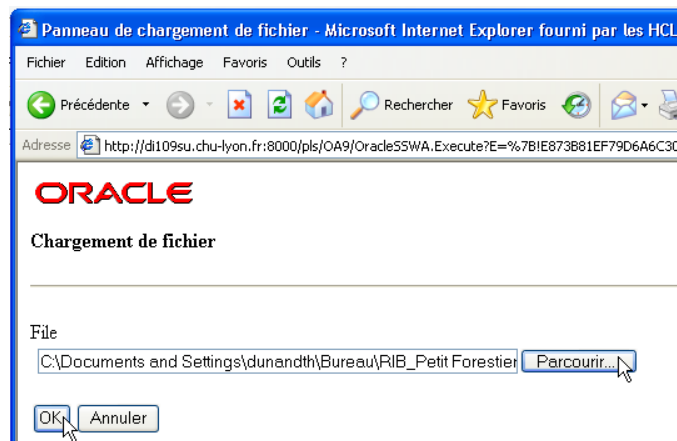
Panneau de chargement de fichier - Microsoft Internet Explorer fourni par les HCL

Fichier Edition Affichage Favoris Outils ?

Précédente Rechercher Favoris

Adresse http://di109su.chu-lyon.fr:8000/pls/OA9/OracleSSWA.Execute?E=%7B!E873B81EF79D6A6C30

ORACLE

Chargement de fichier

File

C:\Documents and Settings\dunandth\Bureau\RIB_Petit Forestier

Parcourir...

OK Annuler